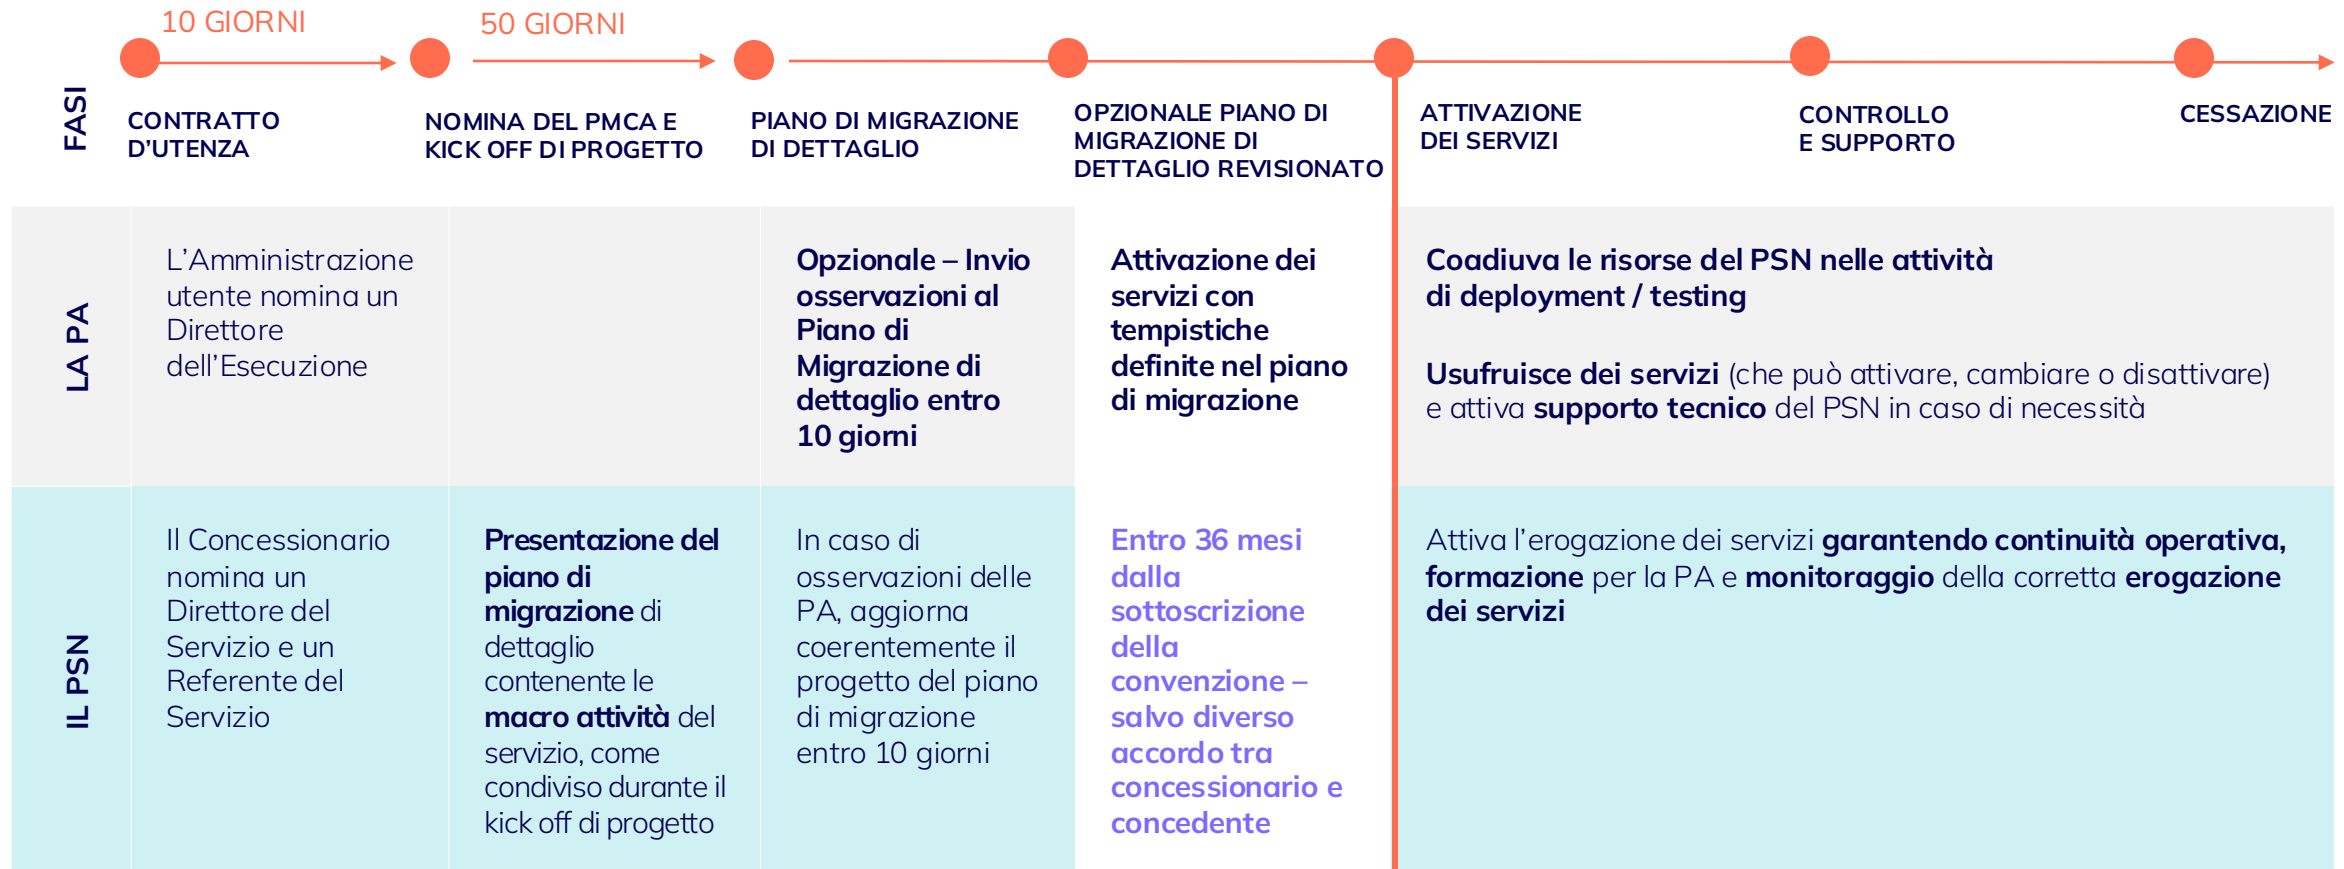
10 GIORNI

50 GIORNI

FASI

CONTRATTO D'UTENZA

NOMINA DEL PMCA E KICK OFF DI PROGETTO

PIANO DI MIGRAZIONE DI DETTAGLIO

OPZIONALE PIANO DI MIGRAZIONE DI DETTAGLIO REVISIONATO

ATTIVAZIONE DEI SERVIZI

CONTROLLO E SUPPORTO

CESSAZIONE

LA PA

L'Amministrazione utente nomina un Direttore dell'Esecuzione

Opzionale – Invio osservazioni al Piano di Migrazione di dettaglio entro 10 giorni

Attivazione dei servizi con tempistiche definite nel piano di migrazione

Coadiuva le risorse del PSN nelle attività di deployment / testing

Usufruisce dei servizi (che può attivare, cambiare o disattivare) e attiva supporto tecnico del PSN in caso di necessità

IL PSN

Il Concessionario nomina un Direttore del Servizio e un Referente del Servizio

Presentazione del piano di migrazione di dettaglio contenente le macro attività del servizio, come condiviso durante il kick off di progetto

In caso di osservazioni delle PA, aggiorna coerentemente il progetto del piano di migrazione entro 10 giorni

Entro 36 mesi dalla sottoscrizione della convenzione – salvo diverso accordo tra concessionario e concedente

Attiva l'erogazione dei servizi garantendo continuità operativa, formazione per la PA e monitoraggio della corretta erogazione dei servizi